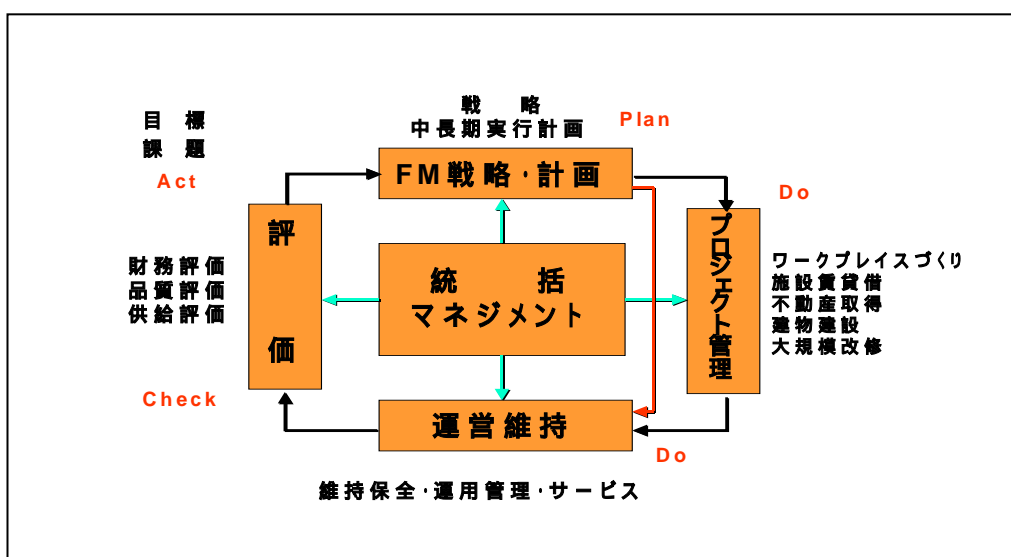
目　標
課　題
Act

戦　略
中長期実行計画
Plan

FM戦略・計画

Do

評

価

財務評価
品質評価
供給評価

統　括
マネジメント

プロジェクト管理

ワークプレイスづくり
施設賃貸借
不動産取得
建物建設
大規模改修

Check

運営維持

Do

維持保全・運用管理・サービス